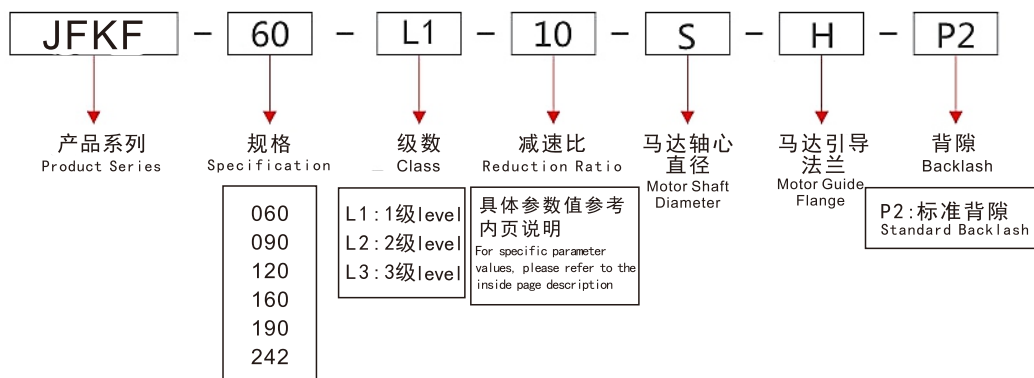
JFKF - 60 - L1 - 10 - S - H - P2

产品系列
Product Series

规格
Specification

060
090
120
160
190
242

级数
Class

L1：1级level
L2：2级level
L3：3级level

减速比
Reduction Ratio

具体参数值参考内页说明
For specific parameter values, please refer to the inside page description

马达轴心直径
Motor Shaft Diameter

马达引导法兰
Motor Guide Flange

背隙
Backlash

P2：标准背隙
Standard Backlash